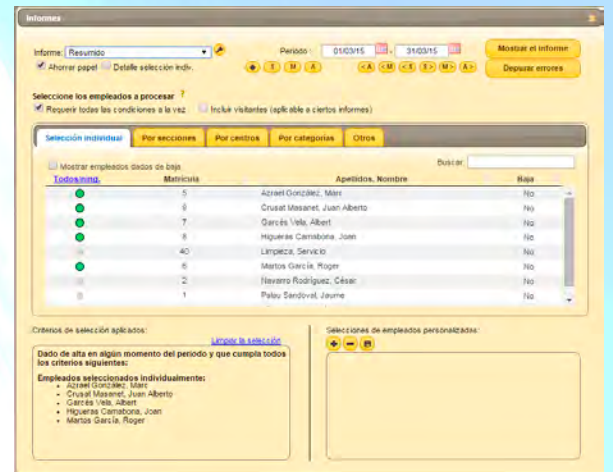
Informes

Informe: Resumido

Ahorrar papel  Detalle selección indiv.

Periodo: 01/03/15 - 31/03/15

D S M A

<A <M <S S> M> A>

Mostrar el informe

Depurar errores

Seleccione los empleados a procesar ?

Requerir todas las condiciones a la vez  Incluir visitantes (aplicable a ciertos informes)

Selección individual | Por secciones | Por centros | Por categorías | Otros

Mostrar empleados dados de baja

Buscar:

| Todos/ning. | Matrícula | Apellidos, Nombre | Baja |
|---|---|---|---|
| | 5 | Azrael González, Marc | No |
| | 9 | Crusat Masanet, Juan Alberto | No |
| | 7 | Garcés Vela, Albert | No |
| | 8 | Higueras Carmona, Joan | No |
| | 40 | Limpieza, Servicio | No |
| | 6 | Martos García, Roger | No |
| | 2 | Navarro Rodríguez, César | No |
| | 1 | Palau Sandoval, Jaume | No |

Criterios de selección aplicados:

Limpiar la selección

Dado de alta en algún momento del periodo y que cumpla todos los criterios siguientes:

Empleados seleccionados individualmente:
- Azrael González, Marc
- Crusat Masanet, Juan Alberto
- Garcés Vela, Albert
- Higueras Carmona, Joan
- Martos García, Roger

Selecciones de empleados personalizadas: